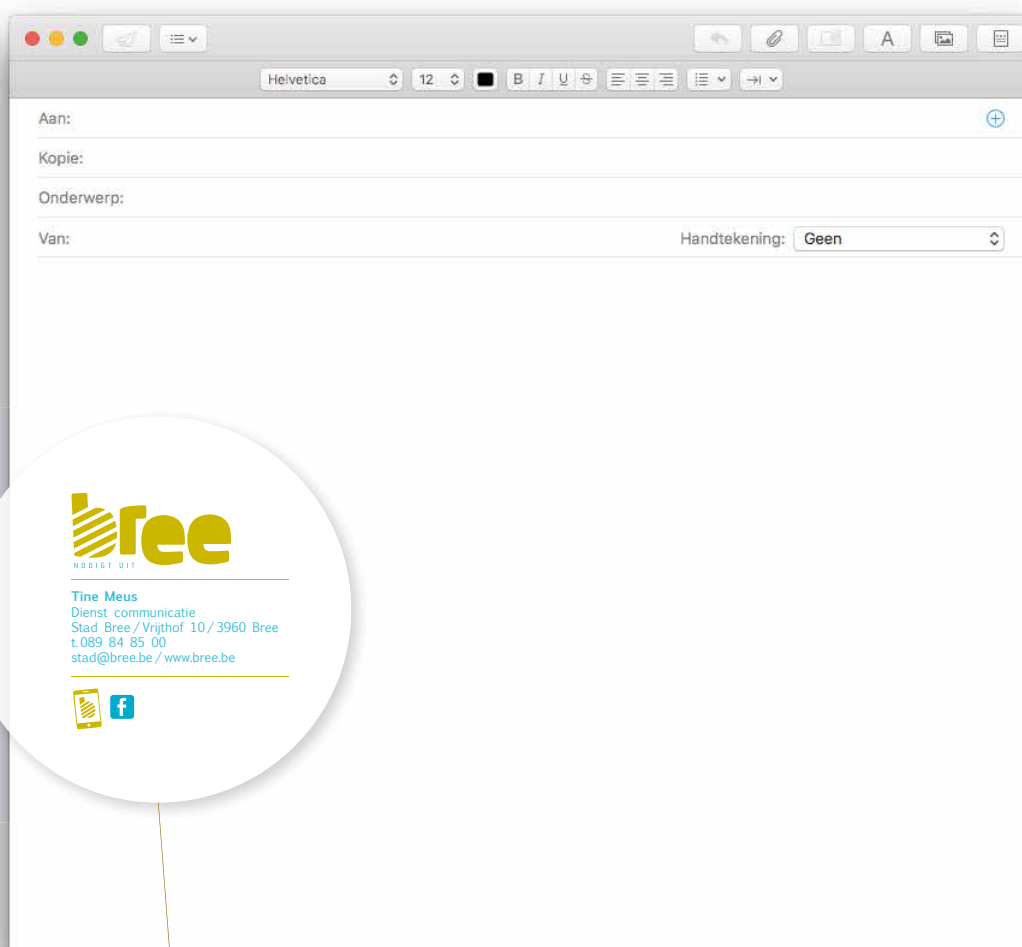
Helvetica 12 B I U S

Aan:

Kopie:

Onderwerp:

Van: Handtekening: Geen

bree
NODIGT UIT

Tine Meus
Dienst communicatie
Stad Bree / Vrijthof 10 / 3960 Bree
t.089 84 85 00
stad@bree.be / www.bree.be

f